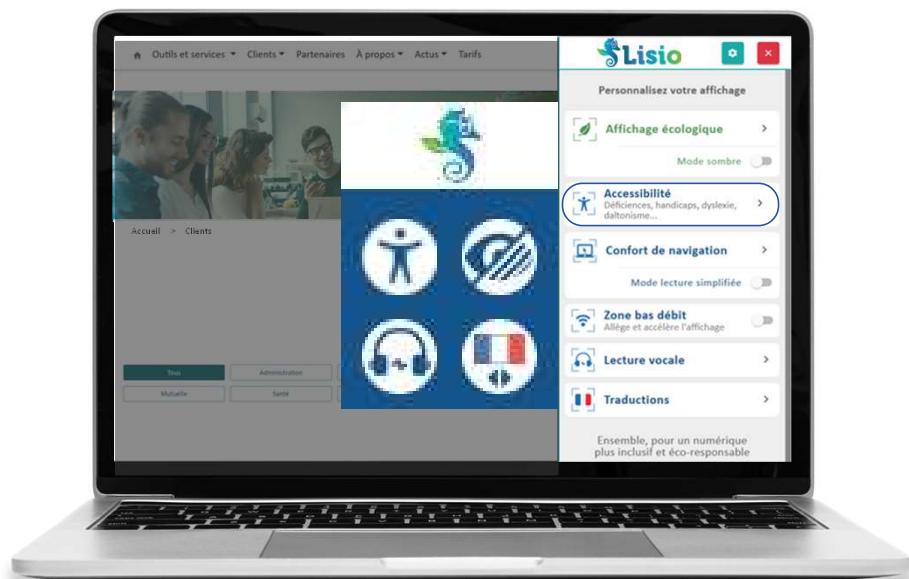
Outils et services ▾ Clients ▾ Partenaires À propos ▾ Actus ▾ Tarifs

Accueil > Clients

Tous
Administration
Mutuelle
Santé

Lisio

Personnalisez votre affichage

Affichage écologique

Mode sombre

Accessibilité
Déficiences, handicaps, dyslexie, daltonisme...

Confort de navigation

Mode lecture simplifiée

Zone bas débit
Allège et accélère l'affichage

Lecture vocale

Traductions

Ensemble, pour un numérique plus inclusif et éco-responsable